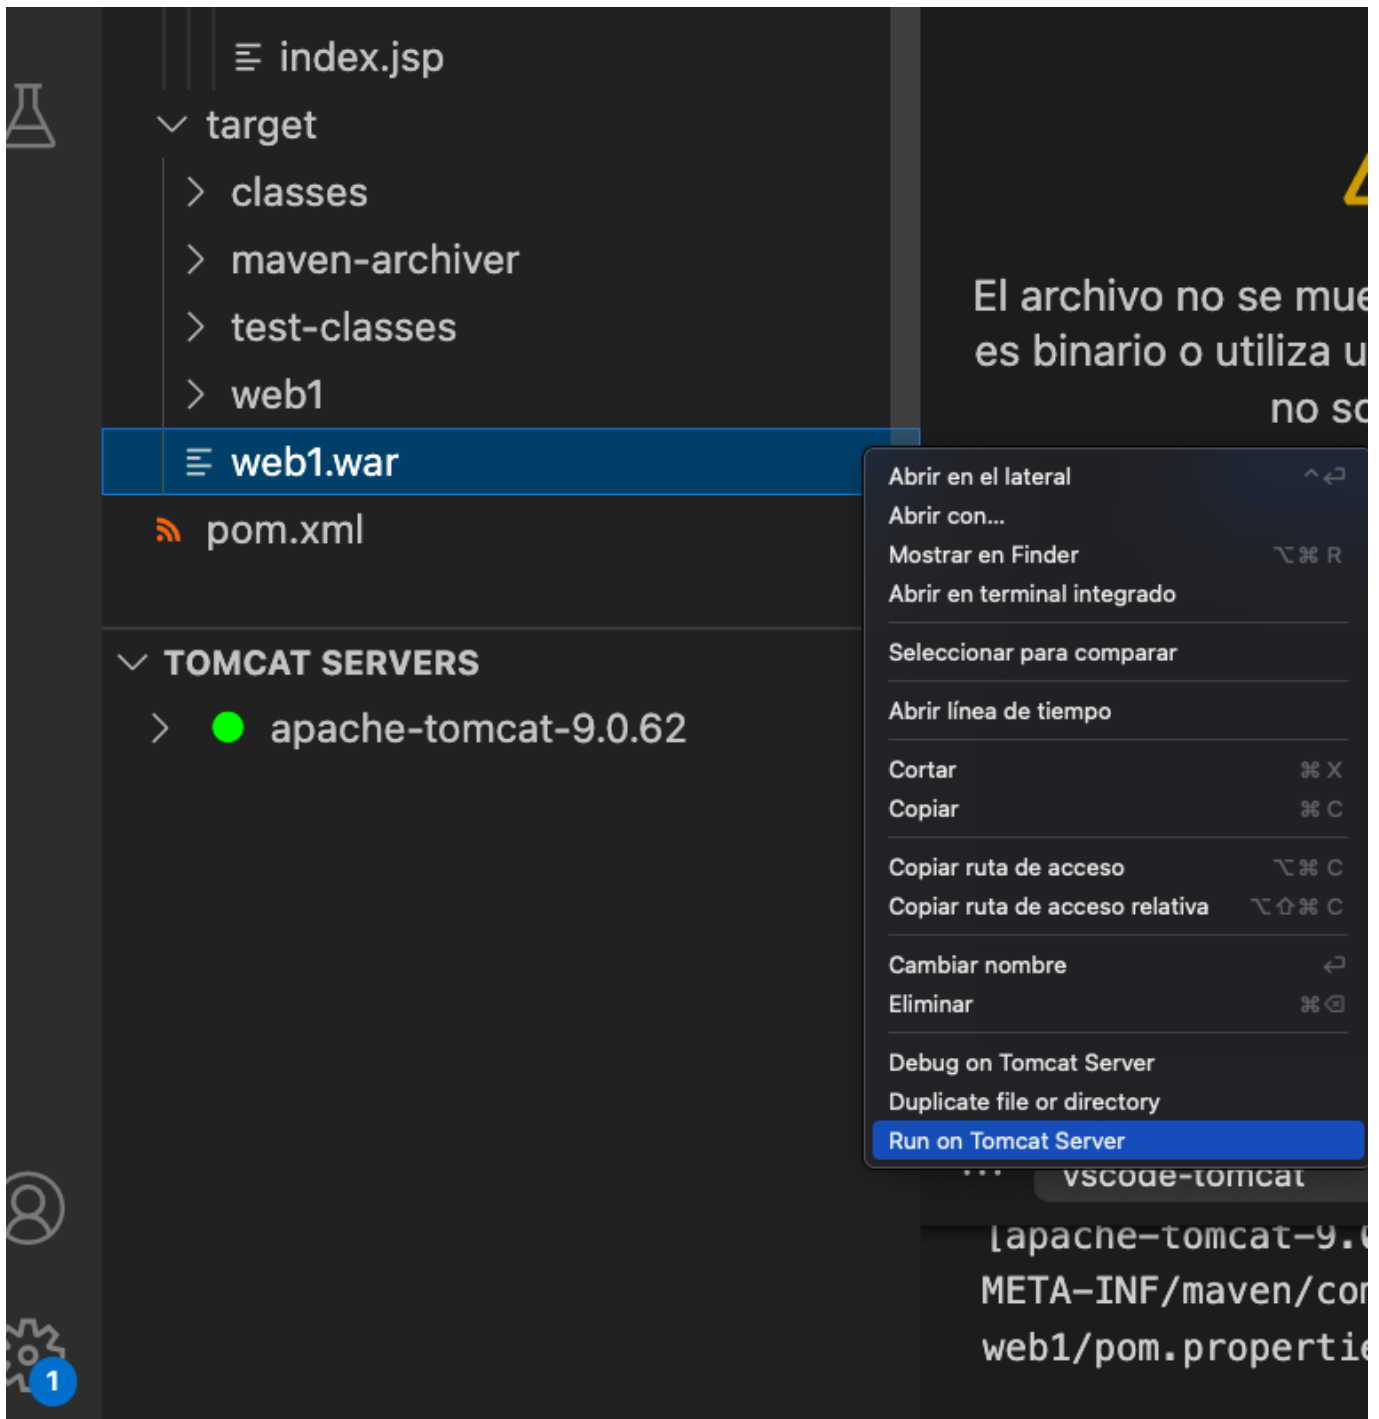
index.jsp
target
classes
maven-archiver
test-classes
web1
web1.war
pom.xml

TOMCAT SERVERS
apache-tomcat-9.0.62

El archivo no se mue
es binario o utiliza u
no sc

Abrir en el lateral ^⏎
Abrir con...
Mostrar en Finder ⌥⌘R
Abrir en terminal integrado
Seleccionar para comparar
Abrir línea de tiempo
Cortar ⌘X
Copiar ⌘C
Copiar ruta de acceso ⌥⌘C
Copiar ruta de acceso relativa ⌥⇧⌘C
Cambiar nombre ⏎
Eliminar ⌘⌫
Debug on Tomcat Server
Duplicate file or directory
Run on Tomcat Server

... vscode-tomcat
[apache-tomcat-9.
META-INF/maven/co
web1/pom.properti

1